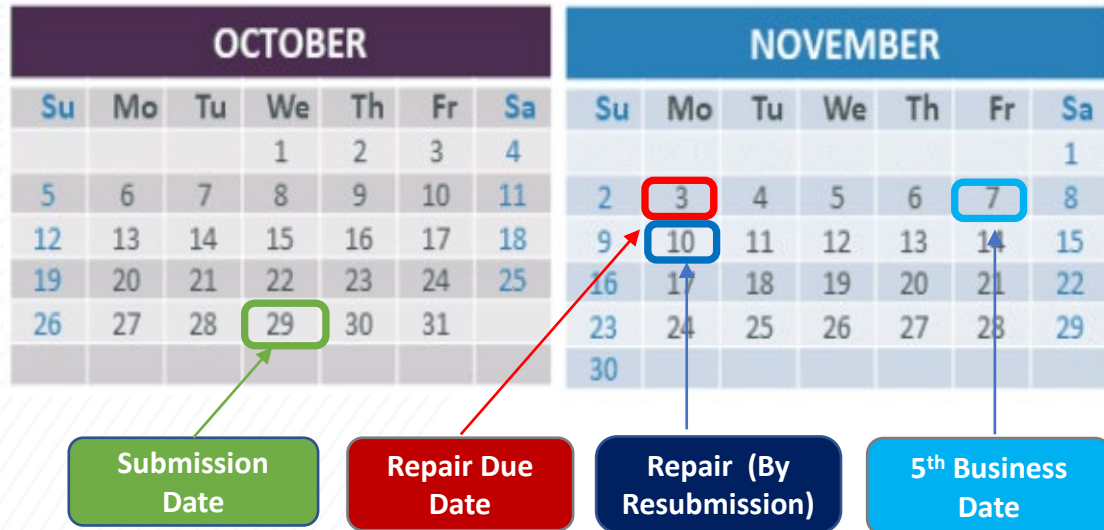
OCTOBER

| Su | Mo | Tu | We | Th | Fr | Sa |
|---|---|---|---|---|---|---|
| | | | 1 | 2 | 3 | 4 |
| 5 | 6 | 7 | 8 | 9 | 10 | 11 |
| 12 | 13 | 14 | 15 | 16 | 17 | 18 |
| 19 | 20 | 21 | 22 | 23 | 24 | 25 |
| 26 | 27 | 28 | 29 | 30 | 31 | |

NOVEMBER

| Su | Mo | Tu | We | Th | Fr | Sa |
|---|---|---|---|---|---|---|
| | | | | | | 1 |
| 2 | 3 | 4 | 5 | 6 | 7 | 8 |
| 9 | 10 | 11 | 12 | 13 | 14 | 15 |
| 16 | 17 | 18 | 19 | 20 | 21 | 22 |
| 23 | 24 | 25 | 26 | 27 | 28 | 29 |
| 30 | | | | | | |

Submission Date

Repair Due Date

Repair (By Resubmission)

5$^{th}$ Business Date